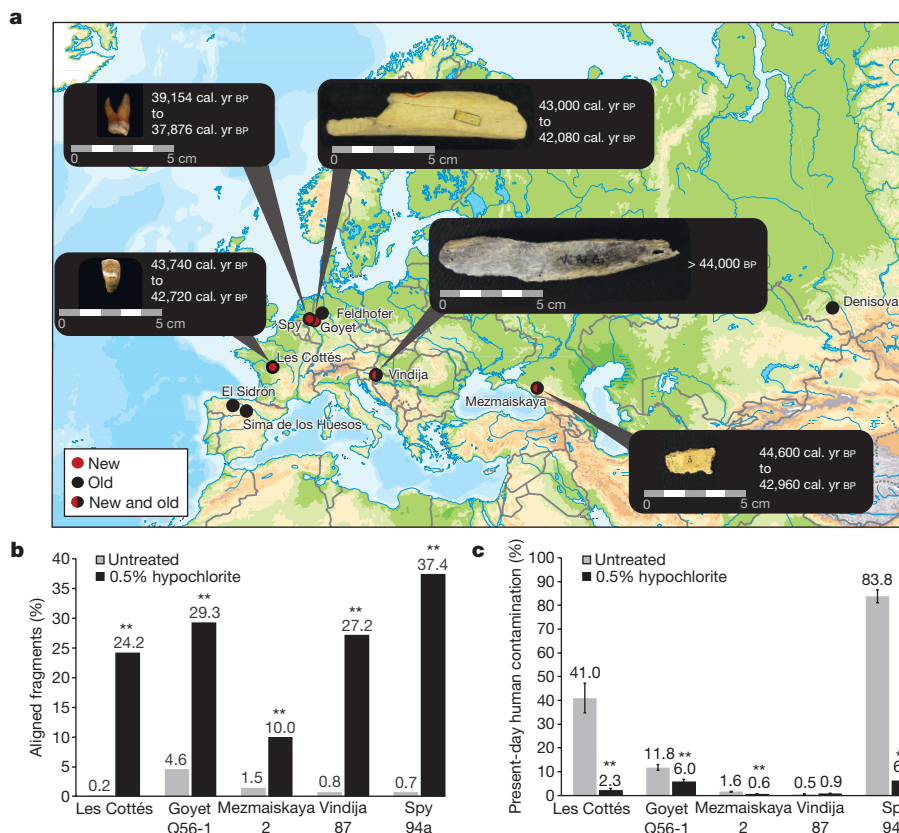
a

39,154 cal. yr BP
to
37,876 cal. yr BP
0 5 cm

43,000 cal. yr BP
to
42,080 cal. yr BP
0 5 cm

43,740 cal. yr BP
to
42,720 cal. yr BP
0 5 cm

> 44,000 BP
0 5 cm

Denisova

Feldhofer
Spy
Goyet
Les Cottés
Vindija
El Sidrón
Sima de los Huesos
Mezmaiskaya

44,600 cal. yr BP
to
42,960 cal. yr BP
0 5 cm

New
Old
New and old

b

Untreated
0.5% hypochlorite

| | Untreated | 0.5% hypochlorite |
|---|---|---|
| Les Cottés | 0.2 | ** 24.2 |
| Goyet Q56-1 | 4.6 | ** 29.3 |
| Mezmaiskaya 2 | 1.5 | ** 10.0 |
| Vindija 87 | 0.8 | ** 27.2 |
| Spy 94a | 0.7 | ** 37.4 |

Aligned fragments (%)
0 5 10 15 20 25 30 35 40

c

Untreated
0.5% hypochlorite

| | Untreated | 0.5% hypochlorite |
|---|---|---|
| Les Cottés | 41.0 | ** 2.3 |
| Goyet Q56-1 | 11.8 | ** 6.0 |
| Mezmaiskaya 2 | 1.6 | ** 0.6 |
| Vindija 87 | 0.5 | 0.9 |
| Sp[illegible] 94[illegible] | 83.8 | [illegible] 6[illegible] |

Present-day human contamination (%)
0 10 20 30 40 50 60 70 80 90 100